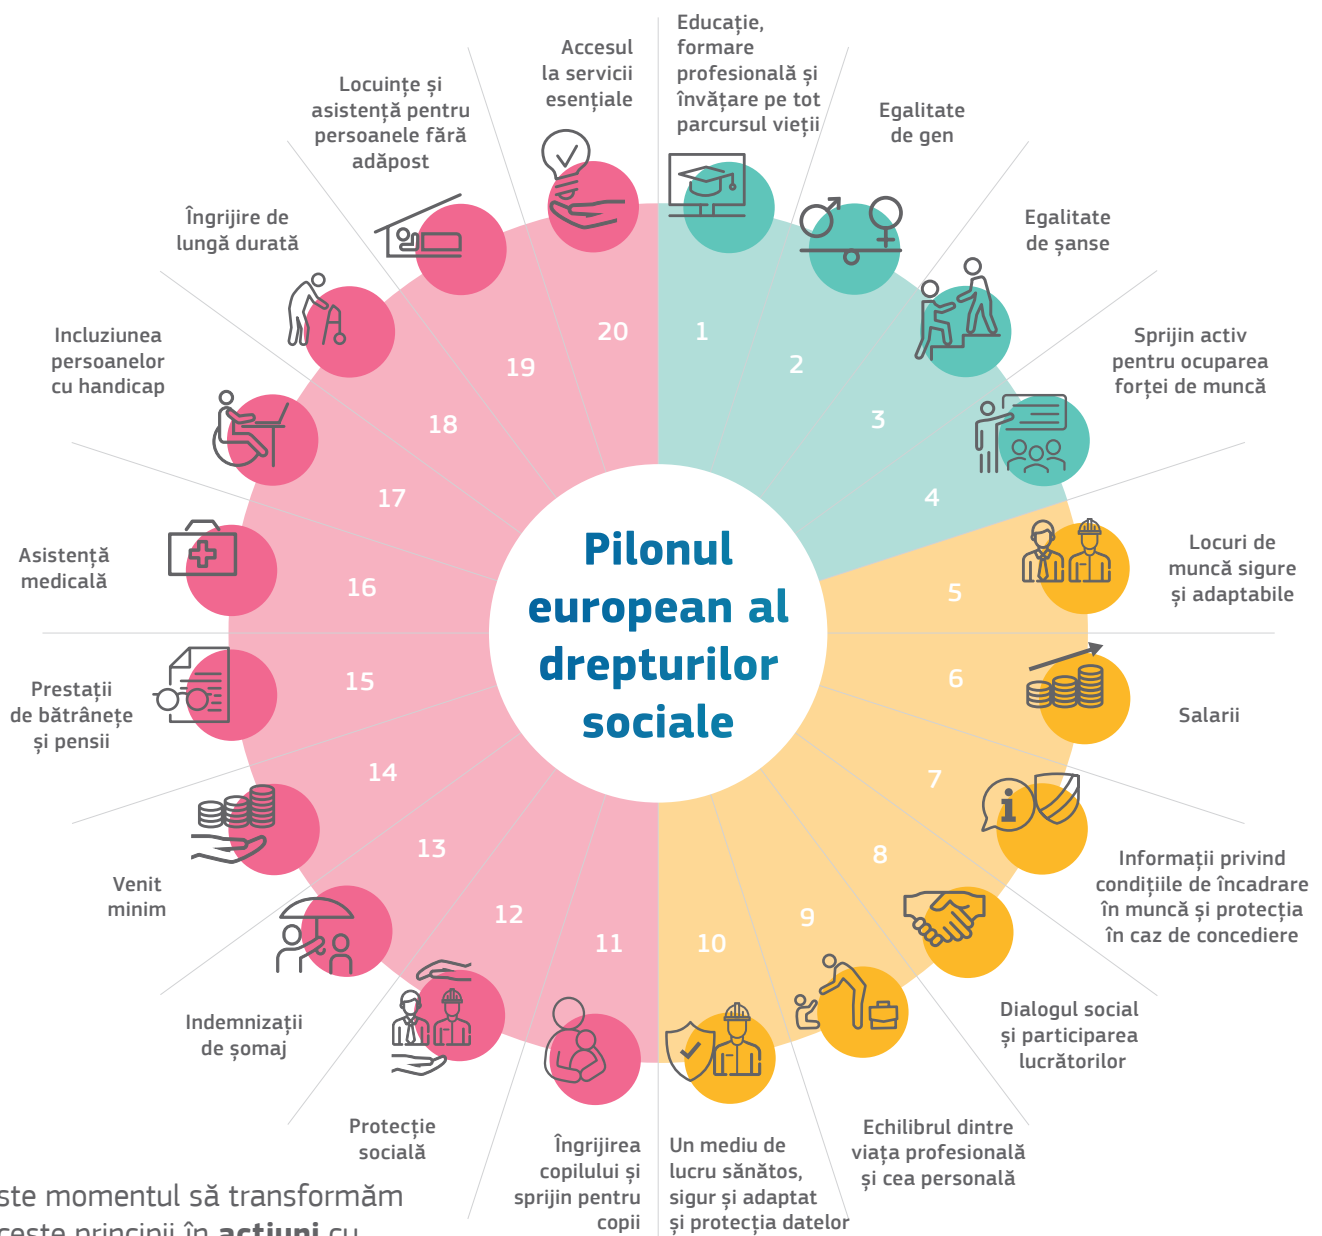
Pilonul european al drepturilor sociale

Educație, formare profesională și învățare pe tot parcursul vieții

1

Egalitate de gen

2

Egalitate de șanse

3

Sprijin activ pentru ocuparea forței de muncă

4

Locuri de muncă sigure și adaptabile

5

Salarii

6

Informații privind condițiile de încadrare în muncă și protecția în caz de concediere

7

Dialogul social și participarea lucrătorilor

8

Echilibrul dintre viața profesională și cea personală

9

Un mediu de lucru sănătos, sigur și adaptat și protecția datelor

10

Îngrijirea copilului și sprijin pentru copii

11

Protecție socială

12

Indemnizații de șomaj

13

Venit minim

14

Prestații de bătrânețe și pensii

15

Asistență medicală

16

Incluziunea persoanelor cu handicap

17

Îngrijire de lungă durată

18

Locuințe și asistență pentru persoanele fără adăpost

19

Accesul la servicii esențiale

20

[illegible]ste momentul să transformăm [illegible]ceste principii în **acțiuni** cu